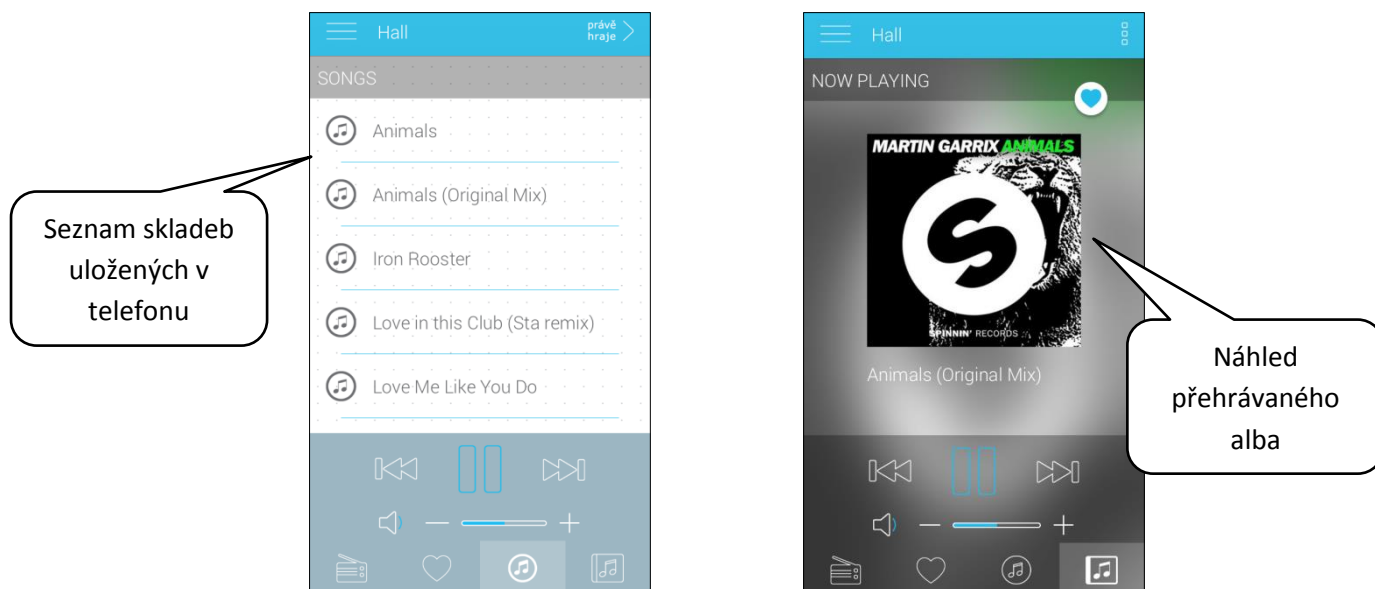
Hall
právě hraje

SONGS

Animals

Animals (Original Mix)

Iron Rooster

Love in this Club (Sta remix)

Love Me Like You Do

Seznam skladeb uložených v telefonu

Hall

NOW PLAYING

MARTIN GARRIX ANIMALS

SPINNIN' RECORDS

Animals (Original Mix)

Náhled přehrávaného alba